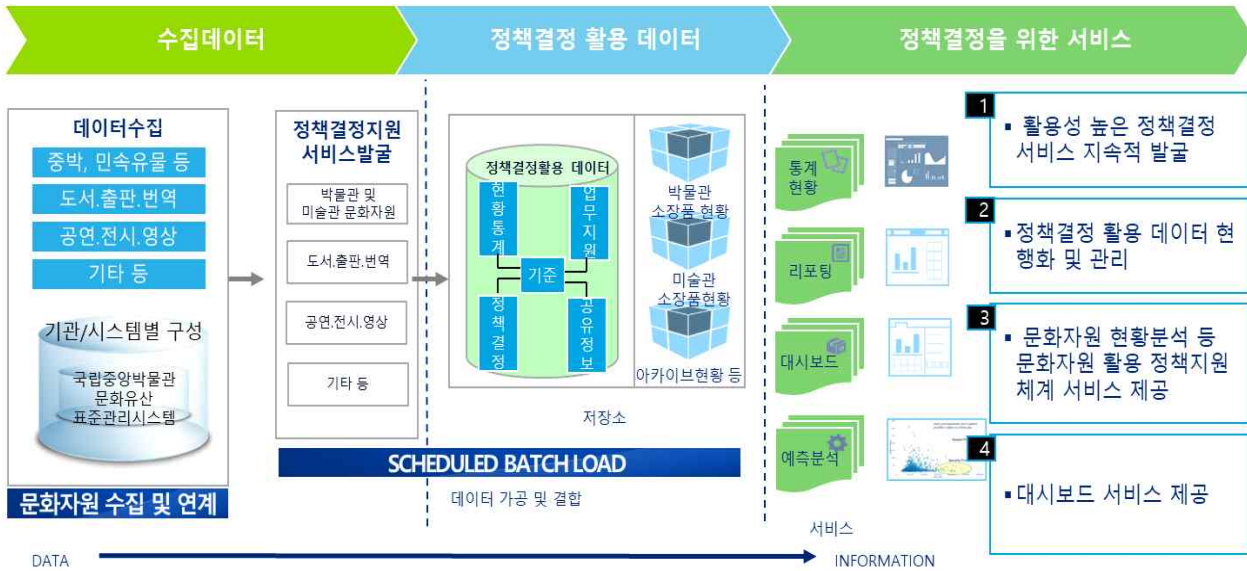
수집데이터

정책결정 활용 데이터

정책결정을 위한 서비스

데이터수집

중박, 민속유물 등

도서.출판.번역

공연.전시.영상

기타 등

기관/시스템별 구성

국립중앙박물관 문화유산 표준관리시스템

문화자원 수집 및 연계

정책결정지원 서비스발굴

박물관 및 미술관 문화자원

도서.출판.번역

공연.전시.영상

기타 등

정책결정활용 데이터

현황통계

업무지원

기준

정책결정

공유정보

박물관 소장품 현황

미술관 소장품현황

아카이브현황 등

저장소

SCHEDULED BATCH LOAD

데이터 가공 및 결합

통계현황

리포팅

대시보드

예측분석

서비스

1

▪ 활용성 높은 정책결정 서비스 지속적 발굴

2

▪정책결정 활용 데이터 현행화 및 관리

3

▪ 문화자원 현황분석 등 문화자원 활용 정책지원 체계 서비스 제공

4

▪대시보드 서비스 제공

DATA

INFORMATION